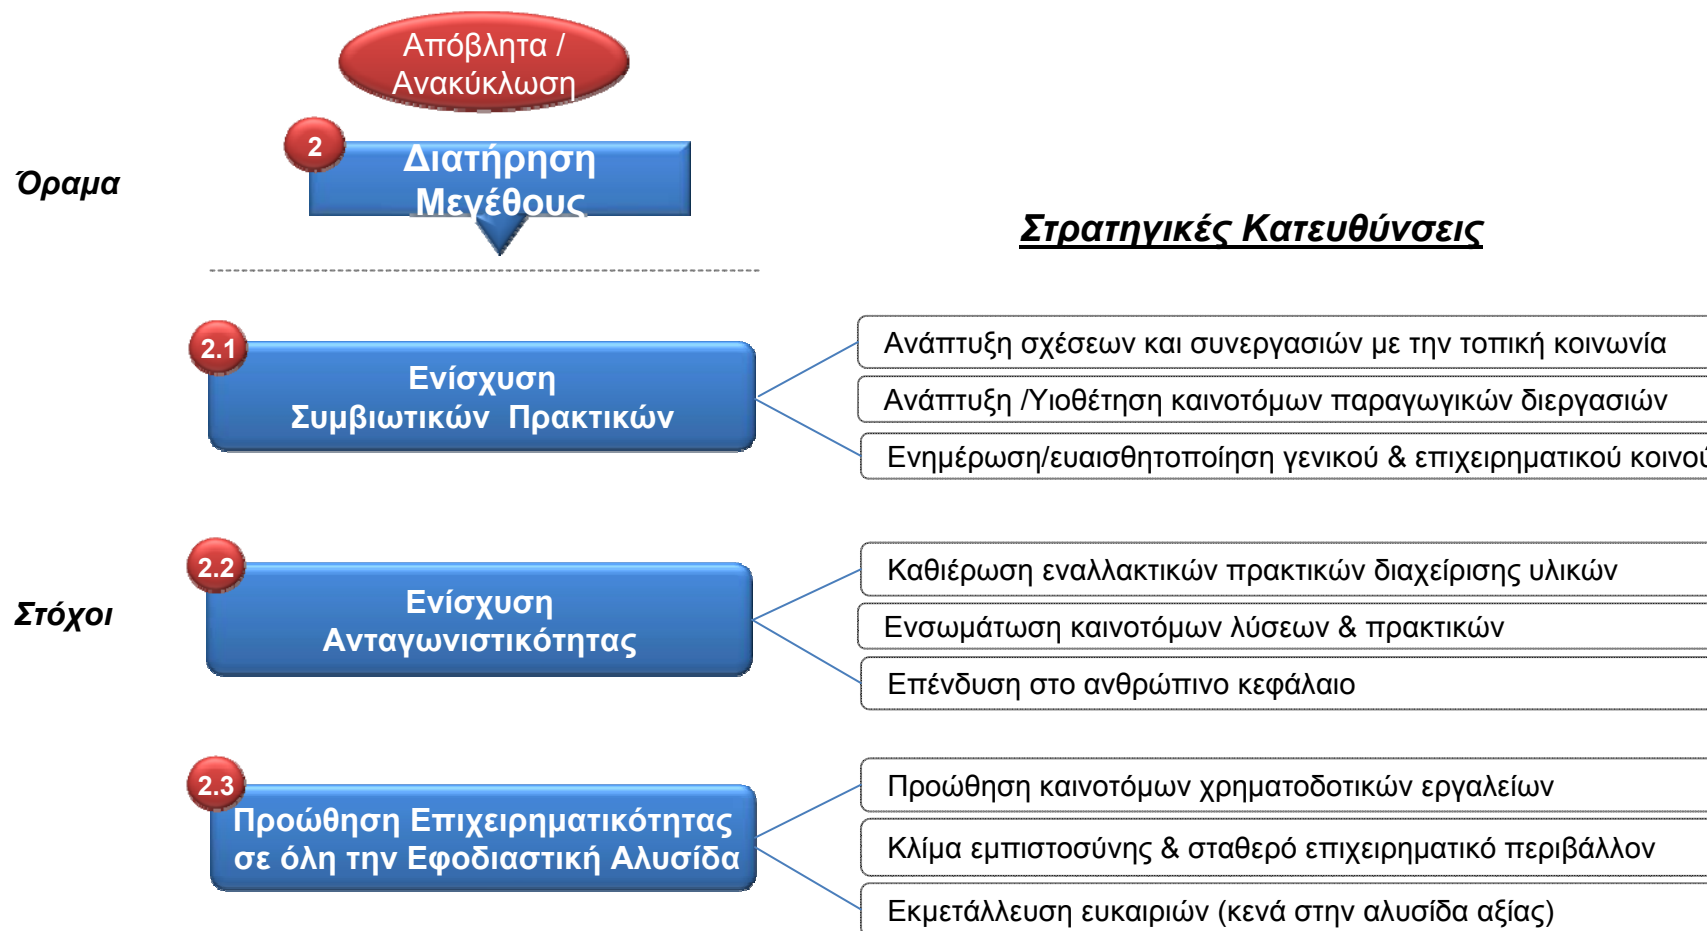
Απόβλητα / Ανακύκλωση

2
Διατήρηση Μεγέθους

Όραμα

Στρατηγικές Κατευθύνσεις

2.1
Ενίσχυση Συμβιωτικών Πρακτικών

Ανάπτυξη σχέσεων και συνεργασιών με την τοπική κοινωνία
Ανάπτυξη /Υιοθέτηση καινοτόμων παραγωγικών διεργασιών
Ενημέρωση/ευαισθητοποίηση γενικού & επιχειρηματικού κοινο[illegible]

Στόχοι

2.2
Ενίσχυση Ανταγωνιστικότητας

Καθιέρωση εναλλακτικών πρακτικών διαχείρισης υλικών
Ενσωμάτωση καινοτόμων λύσεων & πρακτικών
Επένδυση στο ανθρώπινο κεφάλαιο

2.3
Προώθηση Επιχειρηματικότητας σε όλη την Εφοδιαστική Αλυσίδα

Προώθηση καινοτόμων χρηματοδοτικών εργαλείων
Κλίμα εμπιστοσύνης & σταθερό επιχειρηματικό περιβάλλον
Εκμετάλλευση ευκαιριών (κενά στην αλυσίδα αξίας)